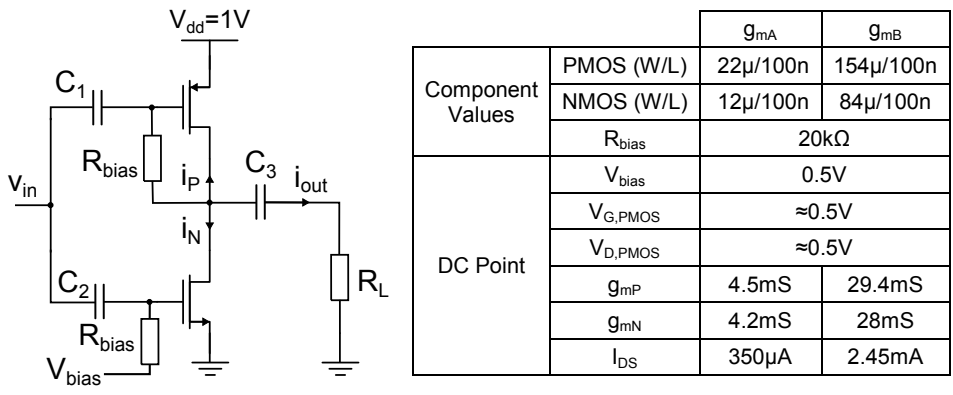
$V_{dd}$=1V

$C_1$

$R_{bias}$

$i_P$

$C_3$

$i_{out}$

$v_{in}$

$i_N$

$C_2$

$R_L$

$R_{bias}$

$V_{bias}$

| | | $g_{mA}$ | $g_{mB}$ |
|---|---|---|---|
| Component Values | PMOS (W/L) | 22µ/100n | 154µ/100n |
| | NMOS (W/L) | 12µ/100n | 84µ/100n |
| | $R_{bias}$ | 20kΩ | |
| DC Point | $V_{bias}$ | 0.5V | |
| | $V_{G,PMOS}$ | ≈0.5V | |
| | $V_{D,PMOS}$ | ≈0.5V | |
| | $g_{mP}$ | 4.5mS | 29.4mS |
| | $g_{mN}$ | 4.2mS | 28mS |
| | $I_{DS}$ | 350µA | 2.45mA |